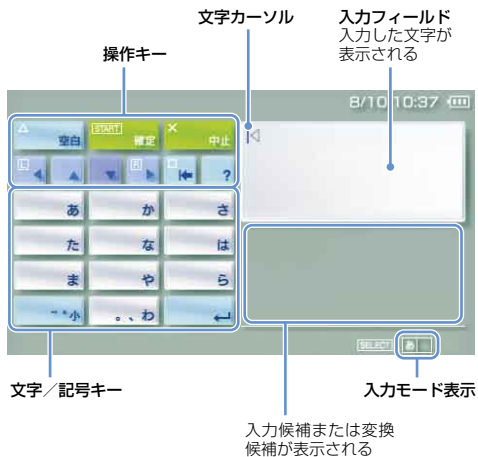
文字カーソル

入力フィールド
入力した文字が表示される

操作キー

8/10 10:37

△ 空白

START 確定

× 中止

L

R

□

?

あ

か

さ

た

な

は

ま

や

ら

゛゜小

。、わ

SELECT

文字／記号キー

入力モード表示

入力候補または変換候補が表示される